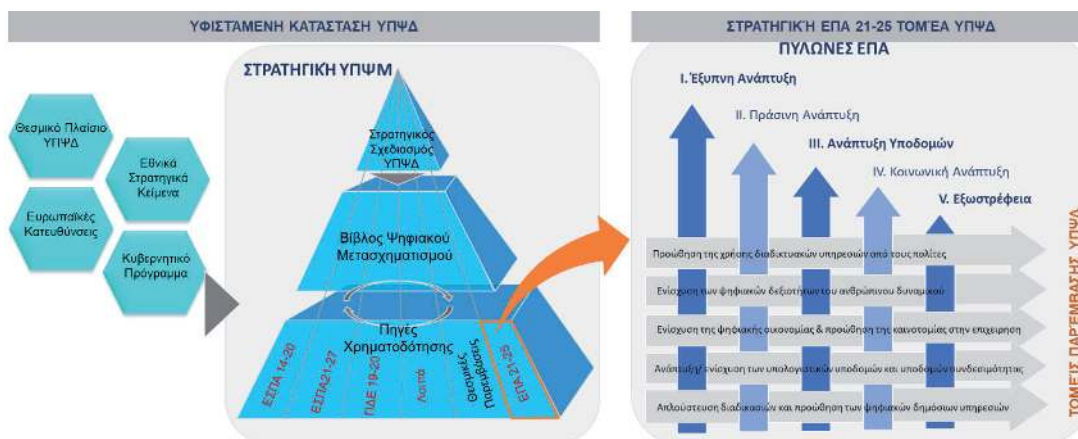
ΥΦΙΣΤΑΜΕΝΗ ΚΑΤΑΣΤΑΣΗ ΥΠΨΔ

Θεσμικό Πλαίσιο ΥΠΨΔ

Εθνικά Στρατηγικά Κείμενα

Ευρωπαϊκές Κατευθύνσεις

Κυβερνητικό Πρόγραμμα

ΣΤΡΑΤΗΓΙΚΗ ΥΠΨΜ

Στρατηγικός Σχεδιασμός ΥΠΨΔ

Βίβλος Ψηφιακού Μετασχηματισμού

Πηγές Χρηματοδότησης

ΕΣΠΑ 14-20

ΕΣΠΑ21-27

ΠΔΕ 19-20

Λοιπά

Θεσμικές Παρεμβάσεις

ΕΠΑ 21-25

ΣΤΡΑΤΗΓΙΚΗ ΕΠΑ 21-25 ΤΟΜΕΑ ΥΠΨΔ

ΠΥΛΩΝΕΣ ΕΠΑ

I. Έξυπνη Ανάπτυξη

II. Πράσινη Ανάπτυξη

III. Ανάπτυξη Υποδομών

IV. Κοινωνική Ανάπτυξη

V. Εξωστρέφεια

Προώθηση της χρήσης διαδικτυακών υπηρεσιών από τους πολίτες

Ενίσχυση των ψηφιακών δεξιοτήτων του ανθρώπινου δυναμικού

Ενίσχυση της ψηφιακής οικονομίας & προώθηση της καινοτομίας στην επιχείρηση

Ανάπτυξη/ενίσχυση των υπολογιστικών υποδομών και υποδομών συνδεσιμότητας

Απλοποίηση διαδικασιών και προώθηση των ψηφιακών δημόσιων υπηρεσιών

ΤΟΜΕΙΣ ΠΑΡΕΜΒΑΣΗΣ ΥΠΨΔ